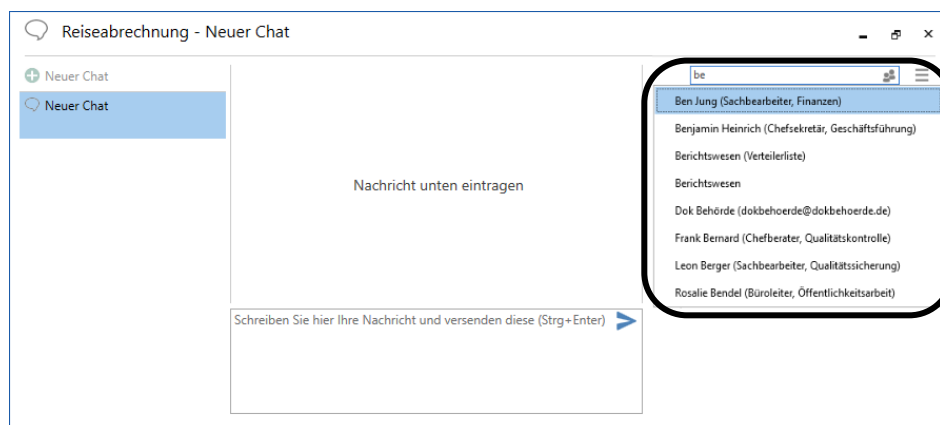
Reiseabrechnung - Neuer Chat

Neuer Chat

Neuer Chat

Nachricht unten eintragen

Schreiben Sie hier Ihre Nachricht und versenden diese (Strg+Enter)

be

Ben Jung (Sachbearbeiter, Finanzen)

Benjamin Heinrich (Chefsekretär, Geschäftsführung)

Berichtswesen (Verteilerliste)

Berichtswesen

Dok Behörde (dokbehoerde@dokbehoerde.de)

Frank Bernard (Chefberater, Qualitätskontrolle)

Leon Berger (Sachbearbeiter, Qualitätssicherung)

Rosalie Bendel (Büroleiter, Öffentlichkeitsarbeit)